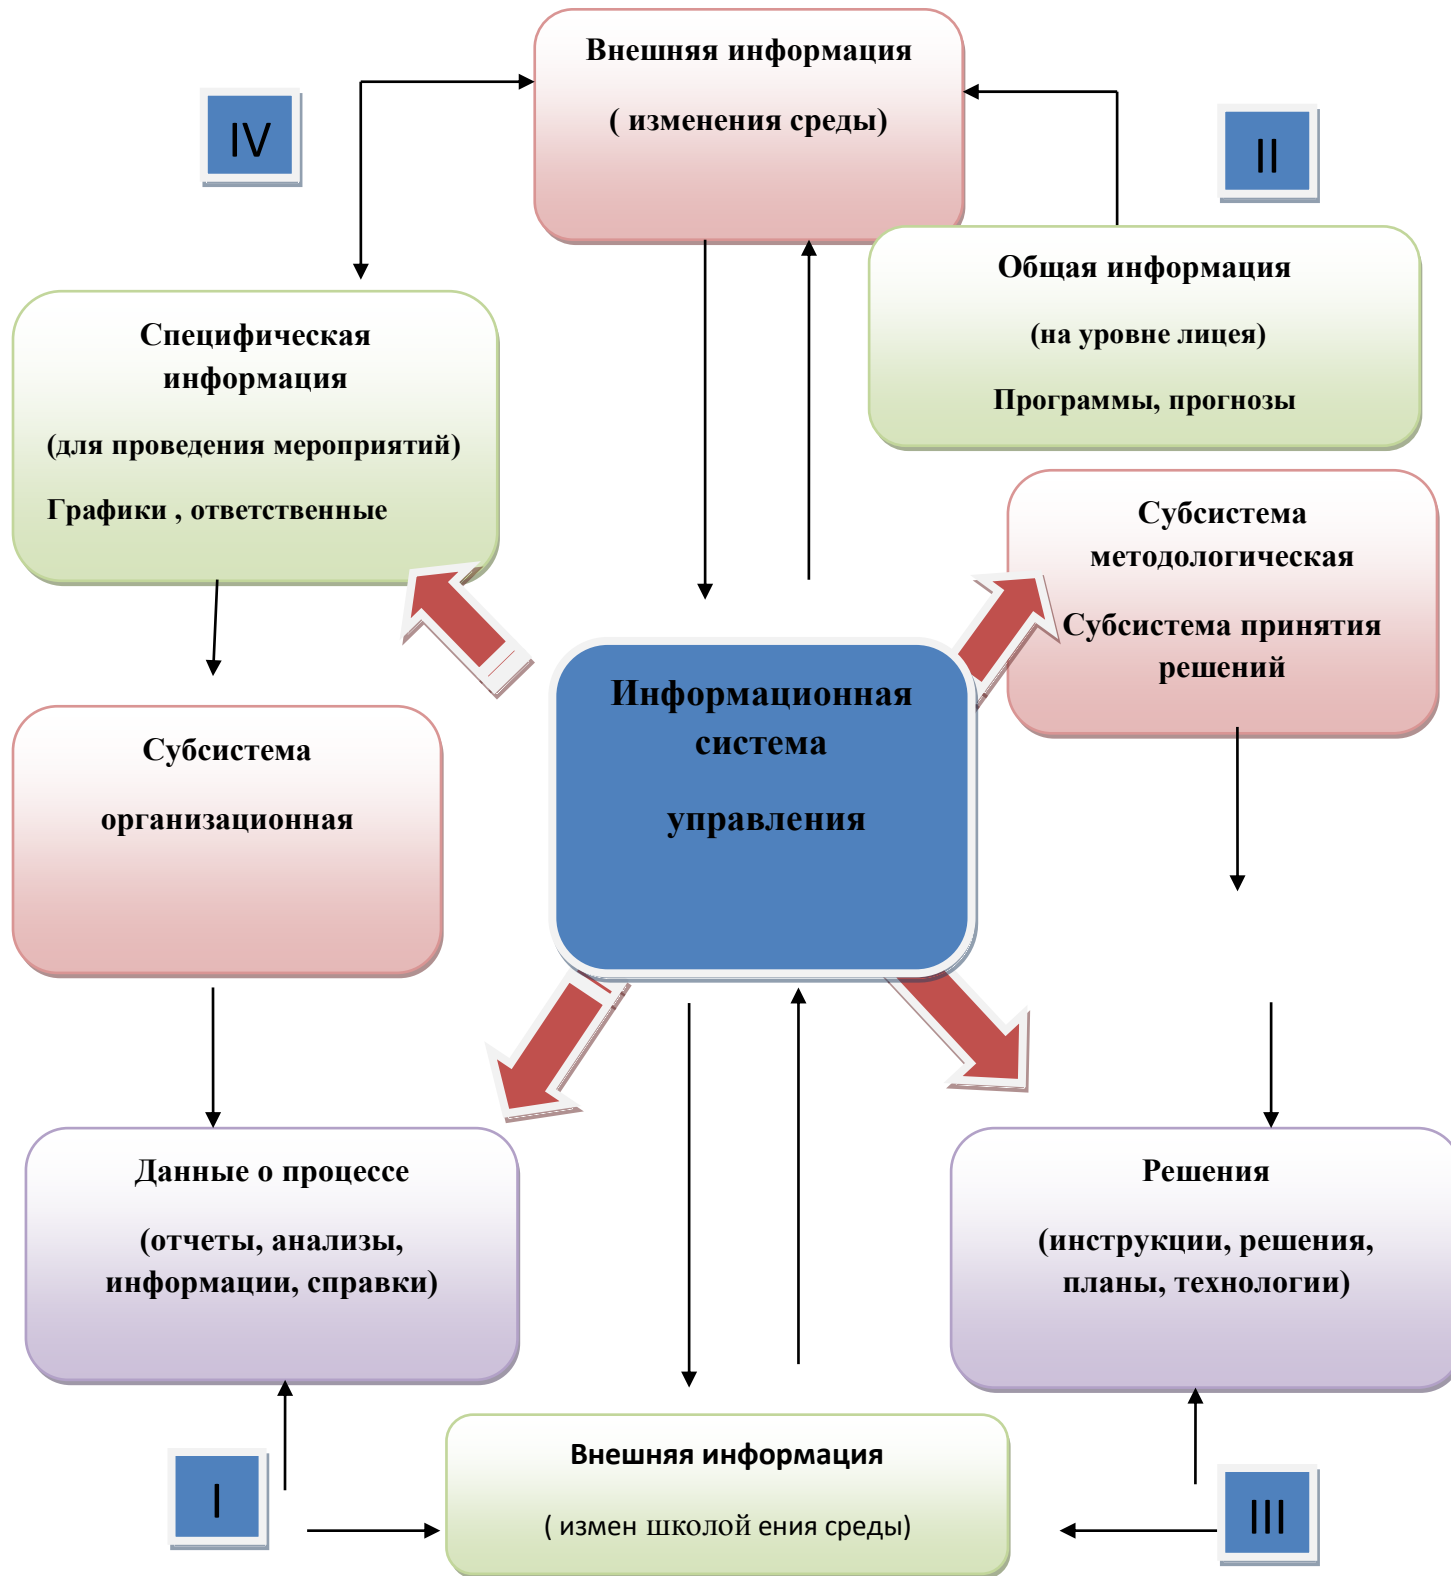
Внешняя информация

( изменения среды)

IV

II

Общая информация

(на уровне лицея)

Программы, прогнозы

Специфическая информация

(для проведения мероприятий)

Графики , ответственные

Субсистема методологическая

Субсистема принятия решений

Информационная система

управления

Субсистема

организационная

Данные о процессе

(отчеты, анализы, информации, справки)

Решения

(инструкции, решения, планы, технологии)

I

Внешняя информация

( измен школой ения среды)

III